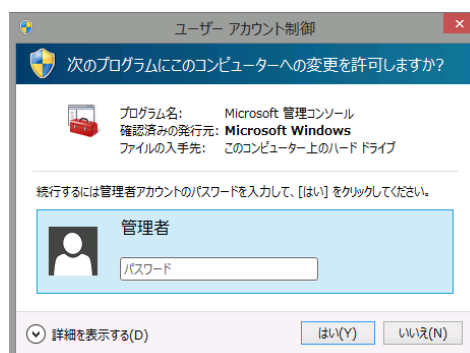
ユーザー アカウント制御

次のプログラムにこのコンピューターへの変更を許可しますか?

プログラム名: Microsoft 管理コンソール
確認済みの発行元: Microsoft Windows
ファイルの入手先: このコンピューター上のハード ドライブ

続行するには管理者アカウントのパスワードを入力して、[はい] をクリックしてください。

管理者
パスワード

詳細を表示する(D)

はい(Y)
いいえ(N)